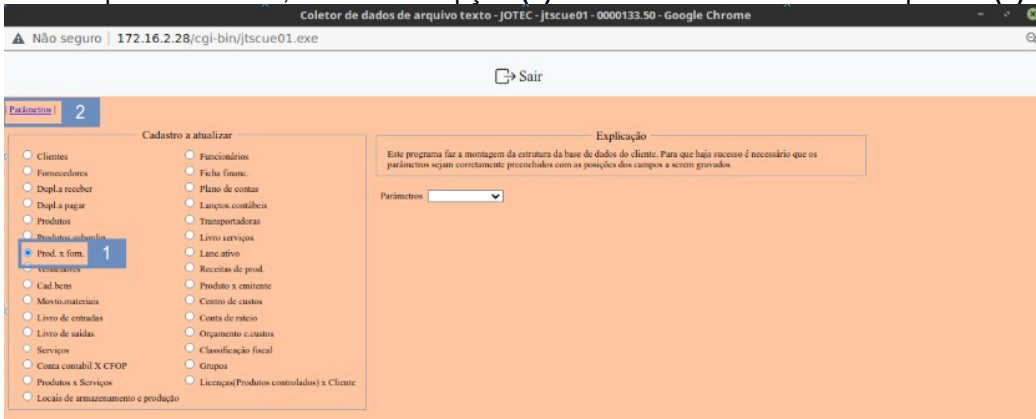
Coletor de dados de arquivo texto - JOTEC - jtscue01 - 0000133.50 - Google Chrome

Não seguro | 172.16.2.28/cgi-bin/jtscue01.exe

Sair

Parâmetros | 2

Cadastro a atualizar

Clientes
Fornecedores
Dupl.a receber
Dupl.a pagar
Produtos
Produtos subordin.
Prod. x forn. 1
Vendedores
Cad.bens
Movto.materiais
Livro de entradas
Livro de saídas
Serviços
Conta contabil X CFOP
Produtos x Serviços
Locais de armazenamento e produção

Funcionários
Ficha financ.
Plano de contas
Lançtos.contábeis
Transportadoras
Livro serviços
Lanc.ativo
Receitas de prod.
Produto x emitente
Centro de custos
Conta de rateio
Orçamento c.custos
Classificação fiscal
Grupos
Licenças(Produtos controlados) x Cliente

Explicação

Este programa faz a montagem da estrutura da base de dados do cliente. Para que haja sucesso é necessário que os parâmetros sejam corretamente preenchidos com as posições dos campos a serem gravados

Parâmetros